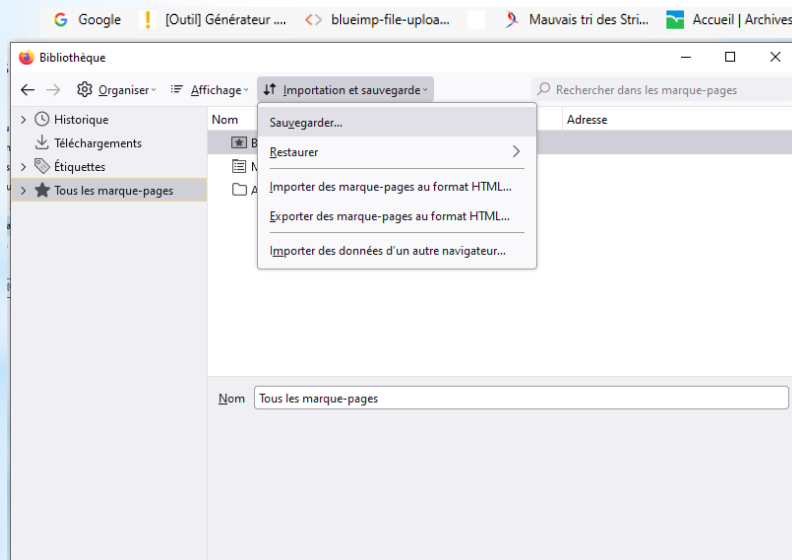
Google [Outil] Générateur ... blueimp-file-uploa... Mauvais tri des Stri... Accueil | Archives

Bibliothèque

Organiser Affichage Importation et sauvegarde

Rechercher dans les marque-pages

Historique
Téléchargements
Étiquettes
Tous les marque-pages

Nom
B
M
A

Adresse

Sauvegarder...
Restaurer
Importer des marque-pages au format HTML...
Exporter des marque-pages au format HTML...
Importer des données d'un autre navigateur...

Nom Tous les marque-pages